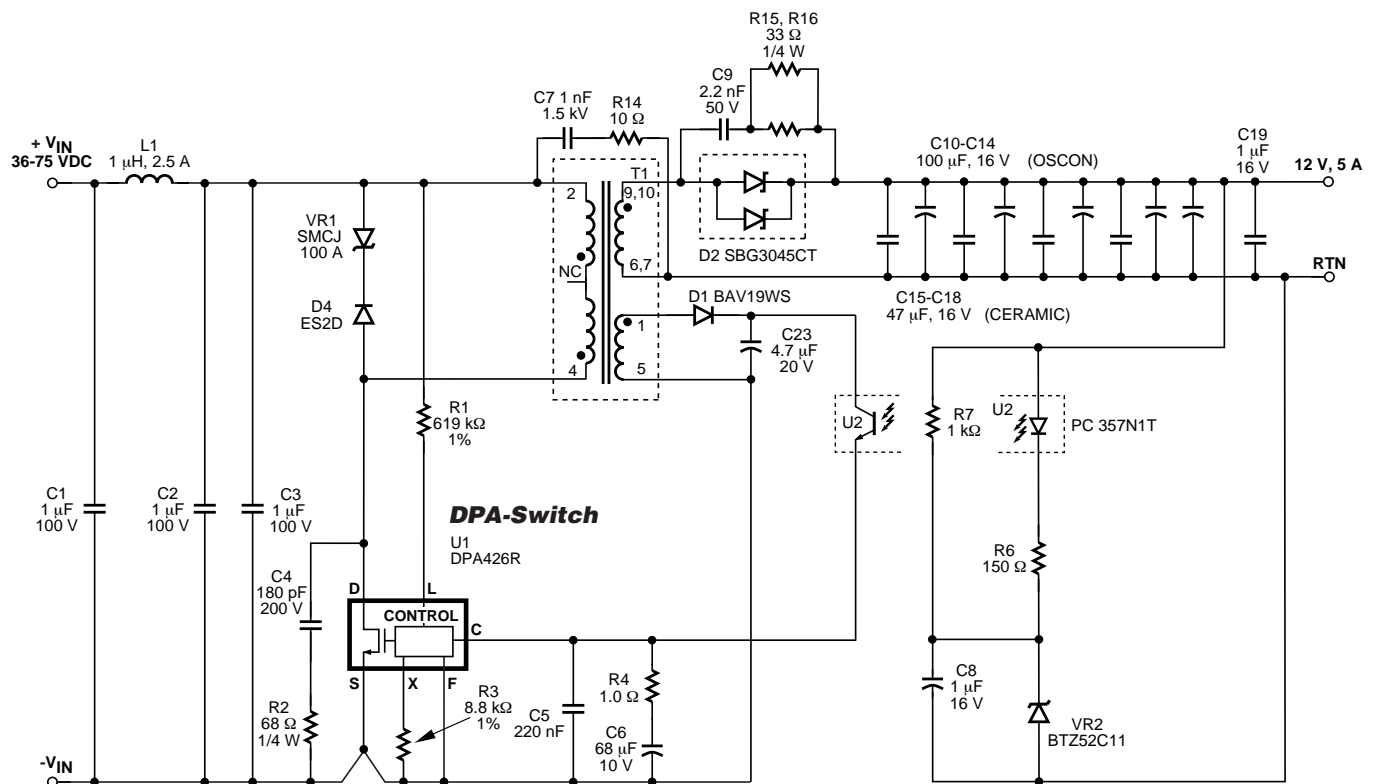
R15, R16
33 Ω
1/4 W

C9
2.2 nF
50 V

C7 1 nF
1.5 kV

R14
10 Ω

+ $V_{IN}$
36-75 VDC

L1
1 µH, 2.5 A

T1
2
9,10
NC
6,7
1
4
5

D2 SBG3045CT

C10-C14
100 µF, 16 V (OSCON)

C19
1 µF
16 V

12 V, 5 A

RTN

VR1
SMCJ
100 A

D4
ES2D

D1 BAV19WS

C15-C18
47 µF, 16 V (CERAMIC)

C23
4.7 µF
20 V

R1
619 kΩ
1%

U2

R7
1 kΩ

U2

PC 357N1T

C1
1 µF
100 V

C2
1 µF
100 V

C3
1 µF
100 V

DPA-Switch

U1
DPA426R

R6
150 Ω

C4
180 pF
200 V

D
L
CONTROL
C
S
X
F

R3
8.8 kΩ
1%

R4
1.0 Ω

C8
1 µF
16 V

R2
68 Ω
1/4 W

C5
220 nF

C6
68 µF
10 V

VR2
BTZ52C11

-$V_{IN}$